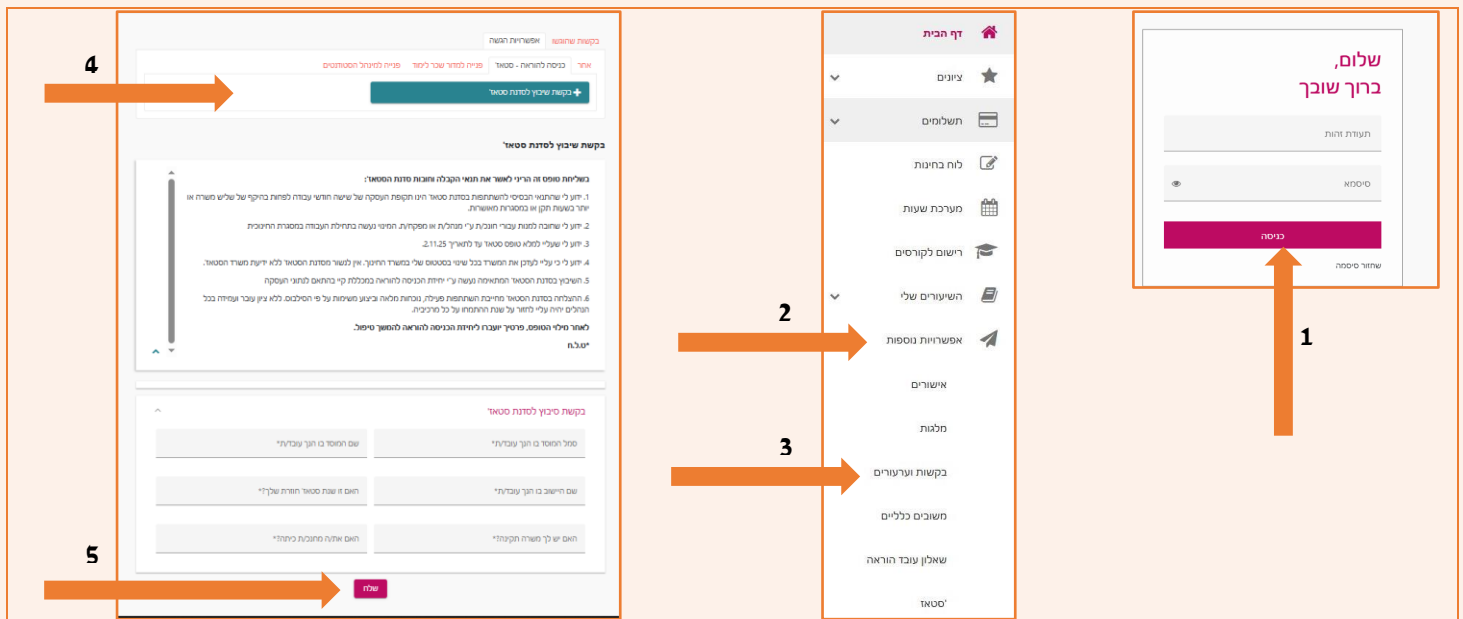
שלום,
ברוך שובך

תעודת זהות

סיסמא

כניסה

שחזור סיסמה

1

דף הבית
ציונים
תשלומים
לוח בחינות
מערכת שעות
רישום לקורסים
השיעורים שלי
אפשרויות נוספות
אישורים
מלגות
בקשות וערעורים
משובים כלליים
שאלון עובד הוראה
סטאז'

2

3

4

בקשות שהוגשו | אפשרויות הגשה

אחר | כניסה להוראה - סטאז' | פנייה למחזור שכר לימוד | פנייה למינהל הסטודנטים

בקשת שיבוץ לסדנת סטאז'

בקשת שיבוץ לסדנת סטאז'

בשליחת טופס זה הריני לאשר את תנאי הקבלה וחובות סדנת הסטאז':

1. ידוע לי שהתנאי הבסיסי להשתתפות בסדנת סטאז' הינו תקופת העסקה של שישה חודשי עבודה לפחות בהיקף של שליש משרה או יותר בשעות תקן או במסגרות מאושרות.

2. ידוע לי שחובה למנות עבור חונך/ת ע"י מנהל/ת או מפקח/ת. המינוי נעשה בתחילת העבודה במסגרת החינוכית

3. ידוע לי שעליי למלא טופס סטאז' עד לתאריך 2.11.25.

4. ידוע לי כי עליי לעדכן את המשרד בכל שינוי בסטטוס שלי במשרד החינוך. אין לעשור מסדנת הסטאז' ללא ידיעת משרד הסטאז'.

5. השיבוץ בסדנת הסטאז' המתאימה נעשה ע"י יחידת הכניסה להוראה במכללת קיי בהתאם לתנאי העסקה

6. ההצלחה בסדנת הסטאז' מחייבת השתתפות פעילה, נוכחות מלאה וביצוע משימות על פי הסילבוס. ללא ציון עובר ועמידה בכל הנהלים יהיה עליי לחזור על שנת ההתמחות על כל מרכיביה.

לאחר מילוי הטופס, פרטיך יועברו ליחידת הכניסה להוראה להמשך טיפול.

*ט.ל.ח

בקשת סיכון לסדנת סטאז'

סמל המוסד בו הנך עובד/ת*
שם המוסד בו הנך עובד/ת*
שם היישוב בו הנך עובד/ת*
האם זו שנת סטאז' חוזרת שלך?*
האם יש לך משרה תקינה?*
האם את/ה מחנכ/ת כיתה?*

5

שלח